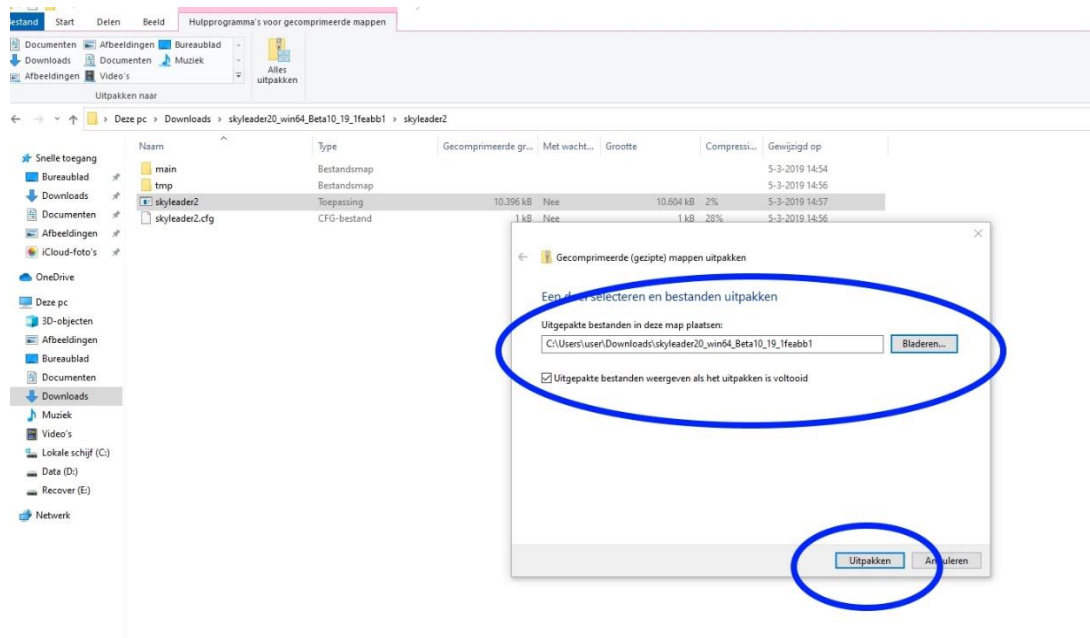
estand Start Delen Beeld Hulpprogramma's voor gecomprimeerde mappen

Documenten Afbeeldingen Bureaublad
Downloads Documenten Muziek
Afbeeldingen Video's

Alles uitpakken

Uitpakken naar

Deze pc > Downloads > skyleader20_win64_Beta10_19_1feabb1 > skyleader2

| Naam | Type | Gecomprimeerde gr... | Met wacht... | Grootte | Compressi... | Gewijzigd op |
|---|---|---|---|---|---|---|
| main | Bestandsmap | | | | | 5-3-2019 14:54 |
| tmp | Bestandsmap | | | | | 5-3-2019 14:56 |
| skyleader2 | Toepassing | 10.396 kB | Nee | 10.604 kB | 2% | 5-3-2019 14:57 |
| skyleader2.cfg | CFG-bestand | 1 kB | Nee | 1 kB | 28% | 5-3-2019 14:56 |

Snelle toegang
Bureaublad
Downloads
Documenten
Afbeeldingen
iCloud-foto's
OneDrive
Deze pc
3D-objecten
Afbeeldingen
Bureaublad
Documenten
Downloads
Muziek
Video's
Lokale schijf (C:)
Data (D:)
Recover (E:)
Netwerk

Gecomprimeerde (gezipte) mappen uitpakken

Een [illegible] selecteren en bestanden uitpakken

Uitgepakte bestanden in deze map plaatsen:

C:\Users\user\Downloads\skyleader20_win64_Beta10_19_1feabb1

Bladeren...

Uitgepakte bestanden weergeven als het uitpakken is voltooid

Uitpakken An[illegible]uleren